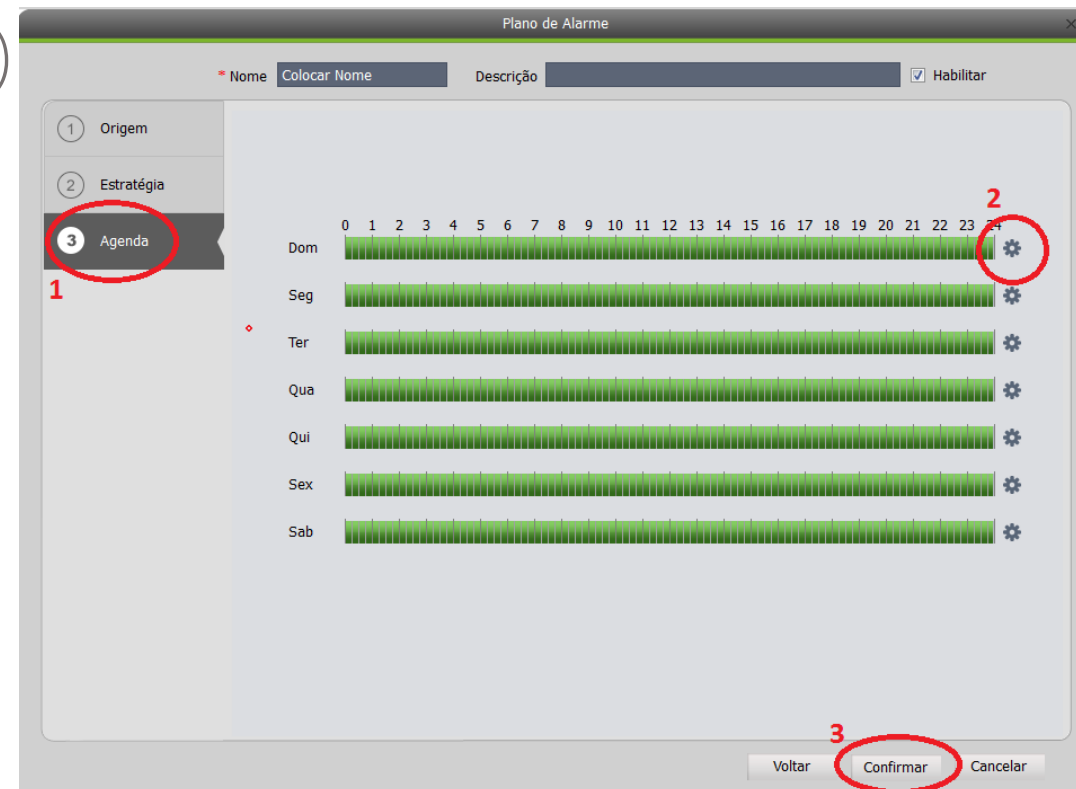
Plano de Alarme

* Nome Colocar Nome Descrição Habilitar

1 Origem
2 Estratégia
3 Agenda

1

2

0 1 2 3 4 5 6 7 8 9 10 11 12 13 14 15 16 17 18 19 20 21 22 23 24

Dom
Seg
Ter
Qua
Qui
Sex
Sab

3

Voltar Confirmar Cancelar